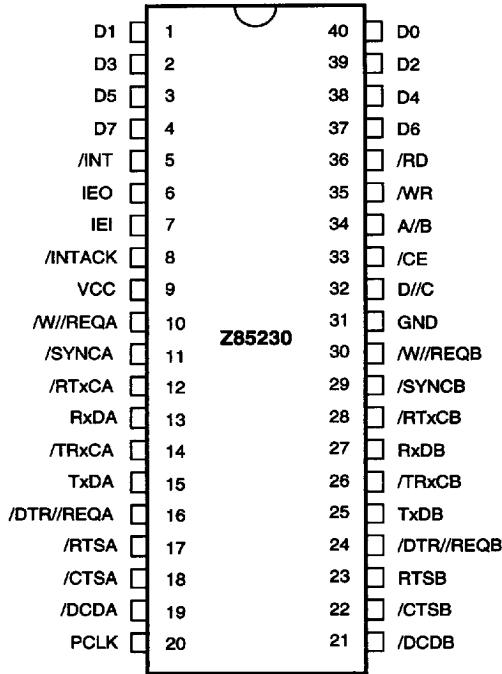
D1 1
D3 2
D5 3
D7 4
/INT 5
IEO 6
IEI 7
/INTACK 8
VCC 9
/W//REQA 10
/SYNCA 11
/RTxCA 12
RxDA 13
/TRxCA 14
TxDA 15
/DTR//REQA 16
/RTSA 17
/CTSA 18
/DCDA 19
PCLK 20

Z85230

40 D0
39 D2
38 D4
37 D6
36 /RD
35 /WR
34 A/B
33 /CE
32 D//C
31 GND
30 /W//REQB
29 /SYNCB
28 /RTxCB
27 RxDB
26 /TRxCB
25 TxDB
24 /DTR//REQB
23 RTSB
22 /CTSB
21 /DCDB